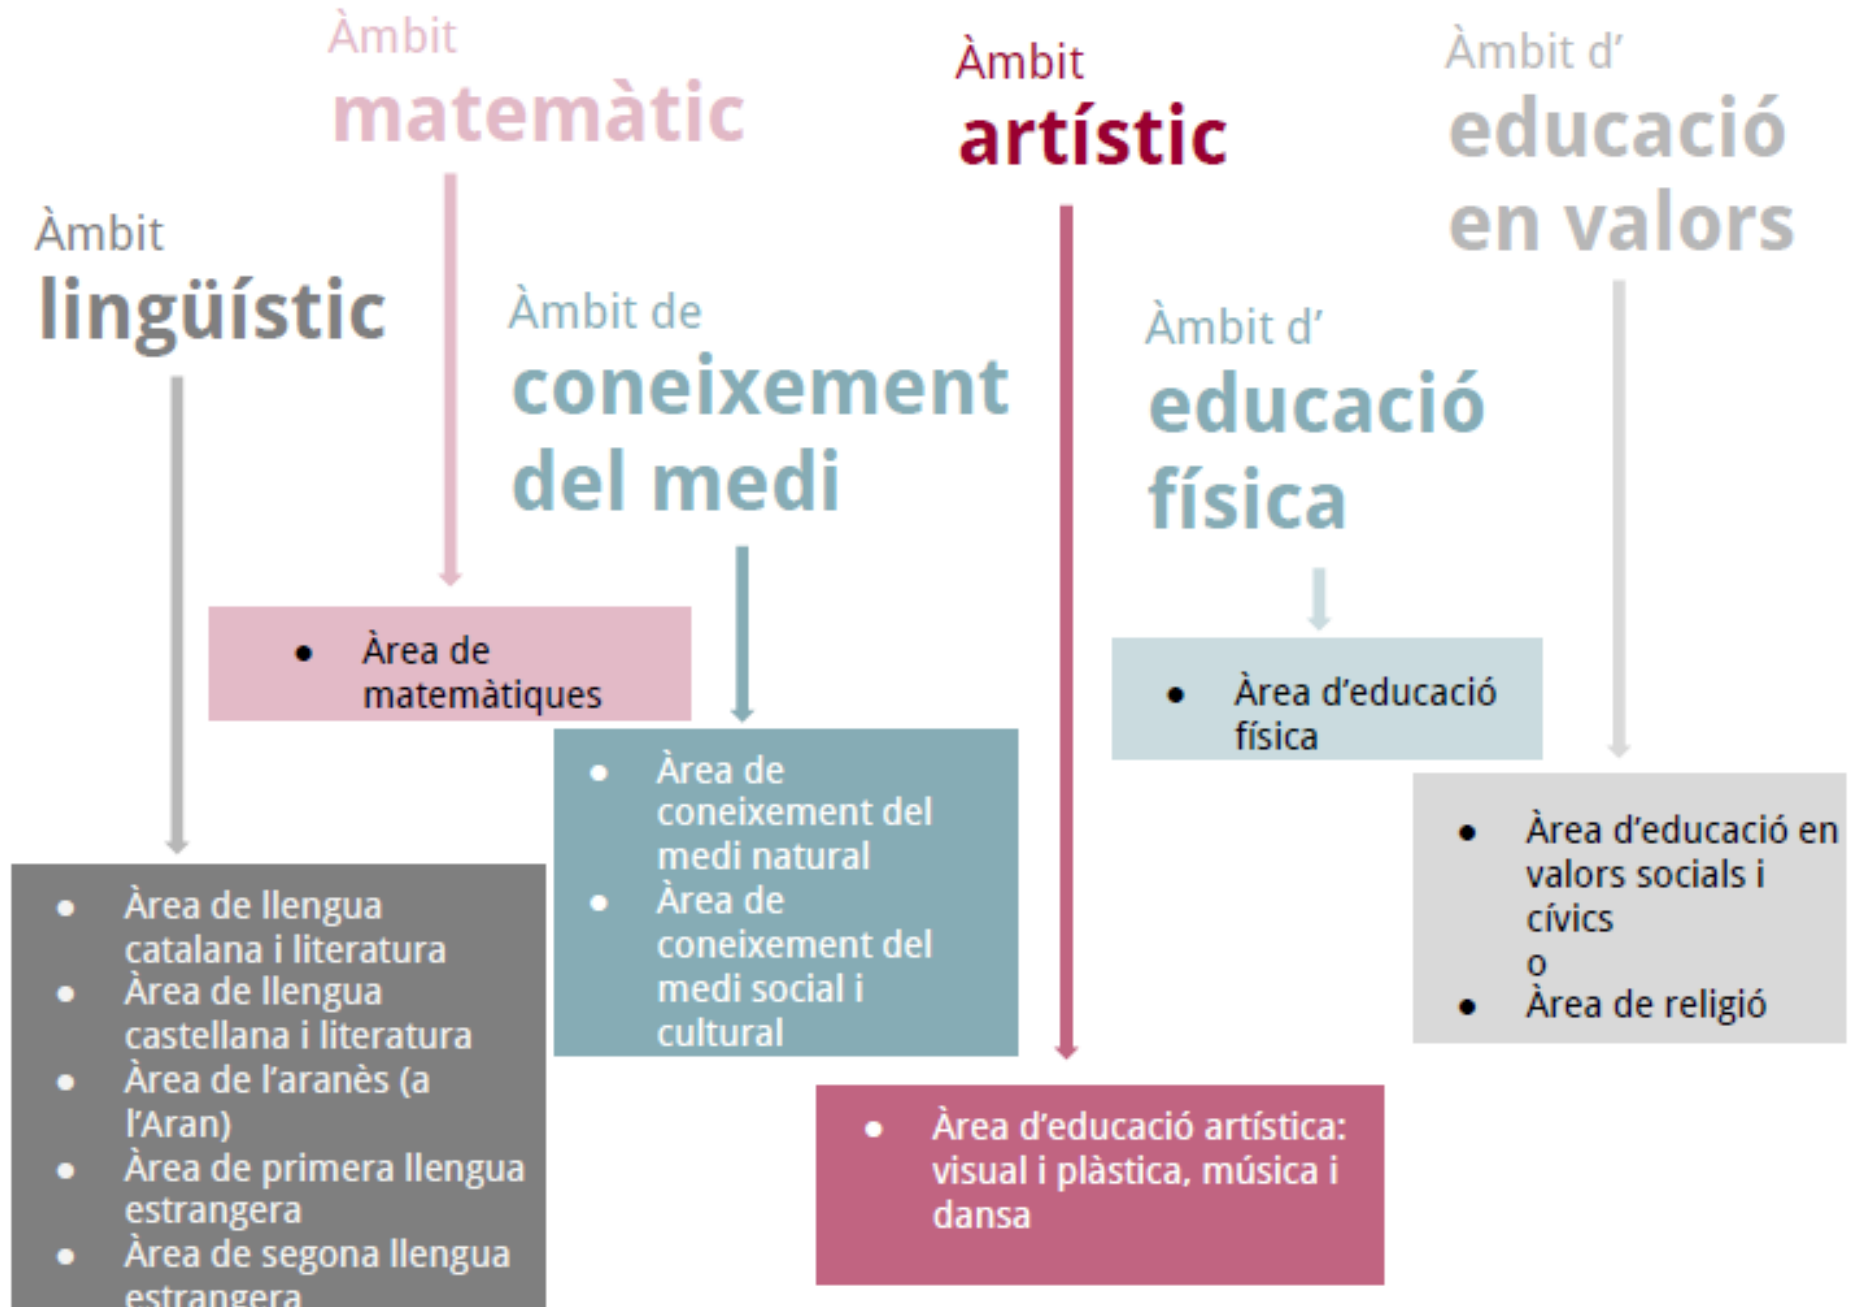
Àmbit matemàtic

Àmbit artístic

Àmbit d' educació en valors

Àmbit lingüístic

Àmbit de coneixement del medi

Àmbit d' educació física

- Àrea de matemàtiques

- Àrea d'educació física

- Àrea de coneixement del medi natural
- Àrea de coneixement del medi social i cultural

- Àrea d'educació en valors socials i cívics
o
- Àrea de religió

- Àrea de llengua catalana i literatura
- Àrea de llengua castellana i literatura
- Àrea de l'aranès (a l'Aran)
- Àrea de primera llengua estrangera
- Àrea de segona llengua estrangera

- Àrea d'educació artística: visual i plàstica, música i dansa